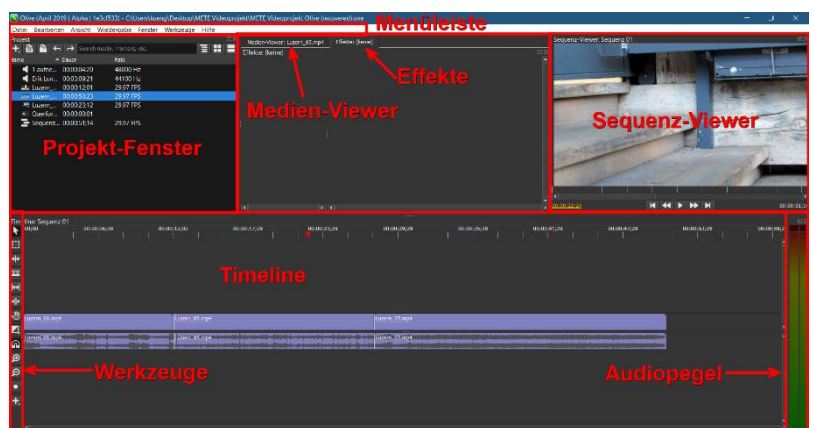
Olive (April 2019 | Alpha | 1e3cf33) - C:\Users\koengi\Desktop\METE Videoprojekt\METE Videoprojekt Olive (recovered).ove

Menüleiste

Datei Bearbeiten Ansicht Wiedergabe Fenster Werkzeuge Hilfe

Projekt

Search media, markers, etc.

Name Dauer Rate

1 aufnahme 00:00:04:20 48000 Hz
Erik Lun... 00:03:09:21 44100 Hz
Luzern... 00:00:12:01 29.97 FPS
Luzern... 00:00:50:23 29.97 FPS
Luzern... 00:00:23:12 29.97 FPS
Querfor... 00:00:00:01
Sequenz... 00:00:54:14 29.97 FPS

Medien-Viewer: Luzern_05.mp4

Effekte: (keine)

Effekte: (keine)

Effekte

Medien-Viewer

Sequenz-Viewer: Sequenz 01

Sequenz-Viewer

Projekt-Fenster

Timeline: Sequenz 01

00:00:00;00 00:00:06;00 00:00:12;00 00:00:18;00 00:00:24;00 00:00:30;00 00:00:36;00 00:00:42;00 00:00:48;00 00:00:54;00

Timeline

Luzern_05.mp4 Luzern_06.mp4 Luzern_07.mp4

Luzern_05.mp4 Luzern_06.mp4 Luzern_07.mp4

Werkzeuge

Audiopegel